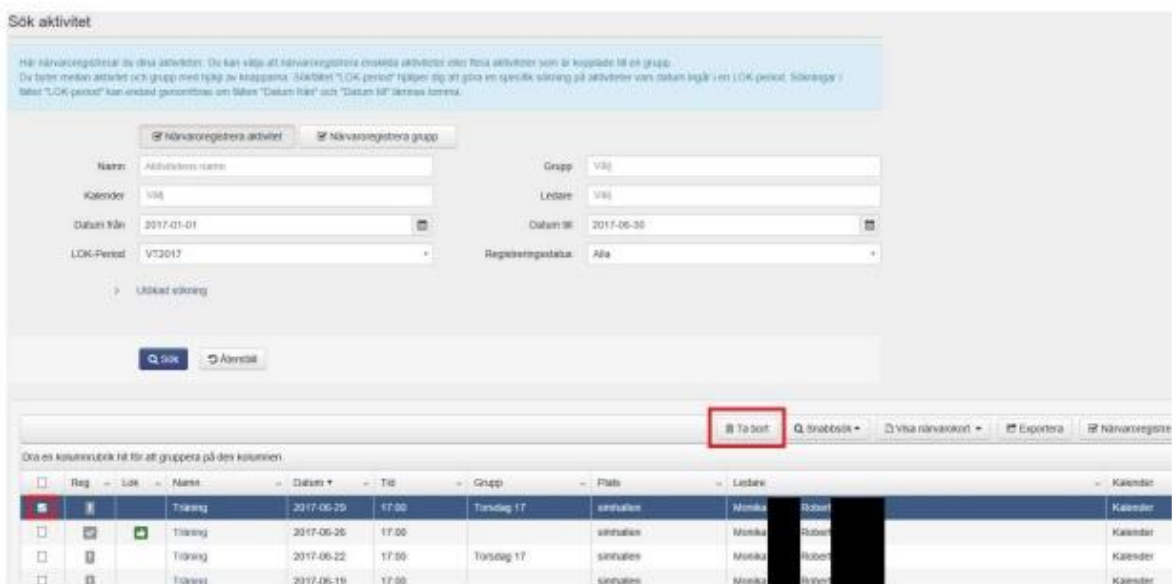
Sök aktivitet

Här närvaroregistrerar du dina aktiviteter. Du kan välja att närvaroregistrera enskilda aktiviteter eller flera aktiviteter som är kopplade till en grupp. Du byter mellan aktivitet och grupp med hjälp av knapparna. Sökfältet "LOK-period" hjälper dig att göra en specifik sökning på aktiviteter vars datum ingår i en LOK-period. Sökningar i fältet "LOK-period" kan endast genomföras om fälten "Datum från" och "Datum till" lämnas tomma.

Närvaroregistrera aktivitet | Närvaroregistrera grupp

Namn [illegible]
Grupp Välj
Kalender Välj
Ledare Välj
Datum från 2017-01-01
Datum till 2017-06-30
LOK-Period VT2017
Registreringsstatus Alla

> Utökad sökning

Sök | Återställ

Ta bort | Snabbsök | Visa närvarokort | Exportera | Närvaroregistre

Dra en kolumnrubrik hit för att gruppera på den kolumnen.

| | Reg | Lok | Namn | Datum | Tid | Grupp | Plats | Ledare | Kalender |
|---|---|---|---|---|---|---|---|---|---|
| | | | Träning | 2017-06-29 | 17:00 | Torsdag 17 | simhallen | Monika Robert | Kalender |
| | | | Träning | 2017-06-26 | 17:00 | | simhallen | Monika Robert | Kalender |
| | | | Träning | 2017-06-22 | 17:00 | Torsdag 17 | simhallen | Monika Robert | Kalender |
| | | | Träning | 2017-06-19 | 17:00 | | simhallen | Monika Robert | Kalender |